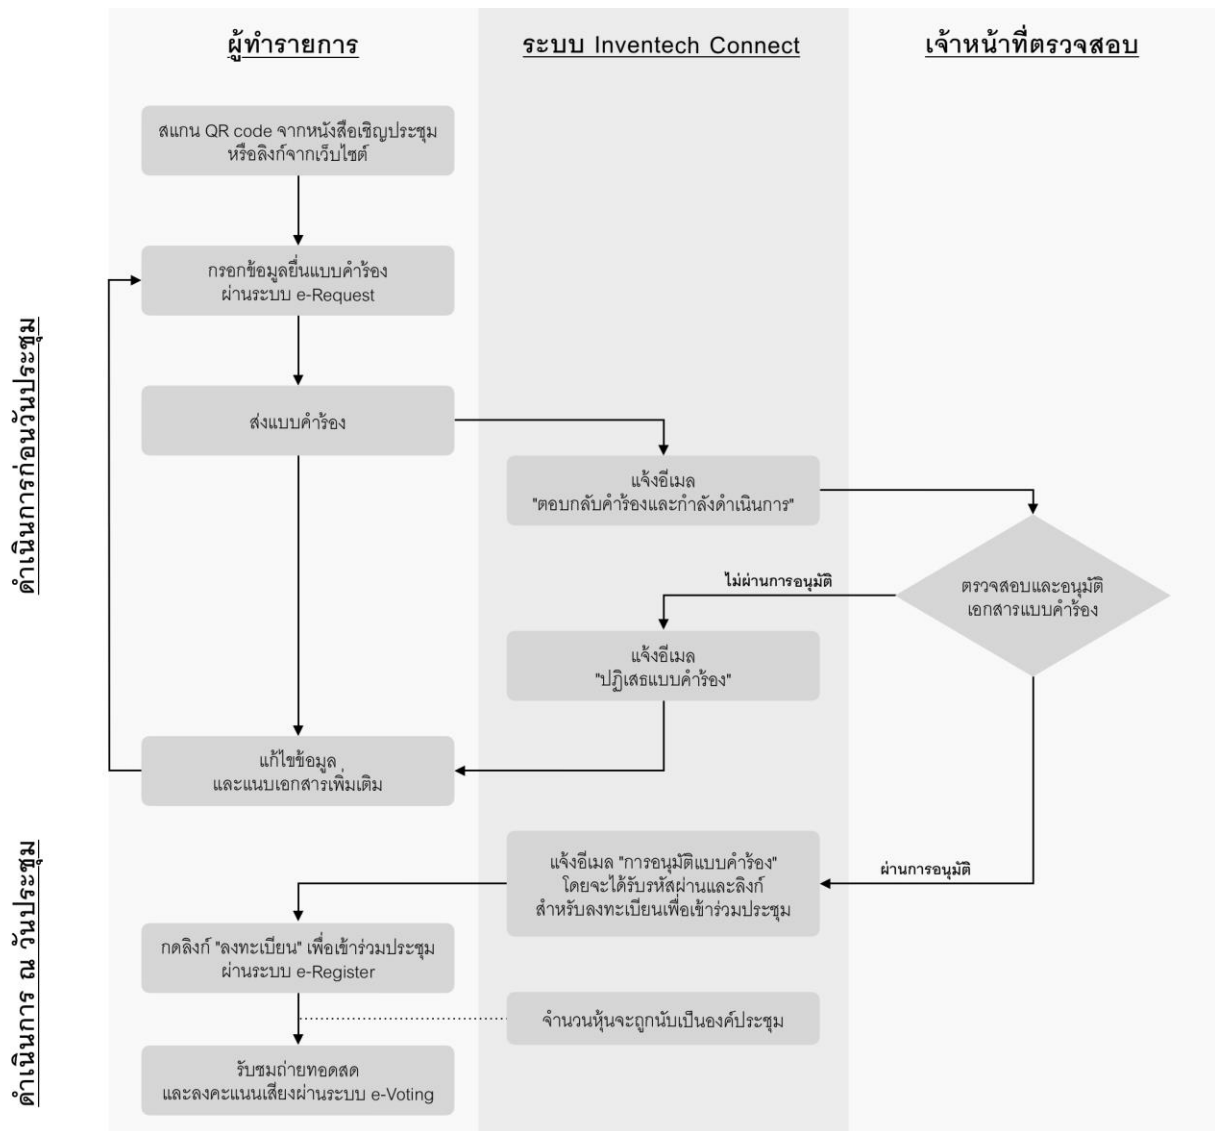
ผู้ทำรายการ

ระบบ Inventech Connect

เจ้าหน้าที่ตรวจสอบ

ดำเนินการก่อนวันประชุม

สแกน QR code จากหนังสือเชิญประชุม หรือลิงก์จากเว็บไซต์

กรอกข้อมูลยื่นแบบคำร้อง ผ่านระบบ e-Request

ส่งแบบคำร้อง

แจ้งอีเมล "ตอบกลับคำร้องและกำลังดำเนินการ"

ตรวจสอบและอนุมัติ เอกสารแบบคำร้อง

ไม่ผ่านการอนุมัติ

แจ้งอีเมล "ปฏิเสธแบบคำร้อง"

แก้ไขข้อมูล และแนบเอกสารเพิ่มเติม

ดำเนินการ ณ วันประชุม

แจ้งอีเมล "การอนุมัติแบบคำร้อง" โดยจะได้รับรหัสผ่านและลิงก์ สำหรับลงทะเบียนเพื่อเข้าร่วมประชุม

ผ่านการอนุมัติ

กดลิงก์ "ลงทะเบียน" เพื่อเข้าร่วมประชุม ผ่านระบบ e-Register

จำนวนหุ้นจะถูกนับเป็นองค์ประชุม

รับชมถ่ายทอดสด และลงคะแนนเสียงผ่านระบบ e-Voting